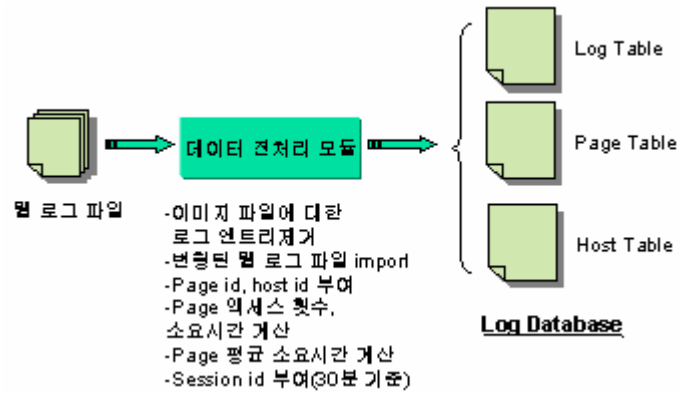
웹 로그 파일

데이터 전처리 모듈

-이미지 파일에 대한 로그 엔트리제거
-변형된 웹 로그 파일 import
-Page id, host id 부여
-Page 액세스 횟수, 소요시간 계산
-Page 평균 소요시간 계산
-Session id 부여(30분 기준)

Log Table

Page Table

Host Table

Log Database